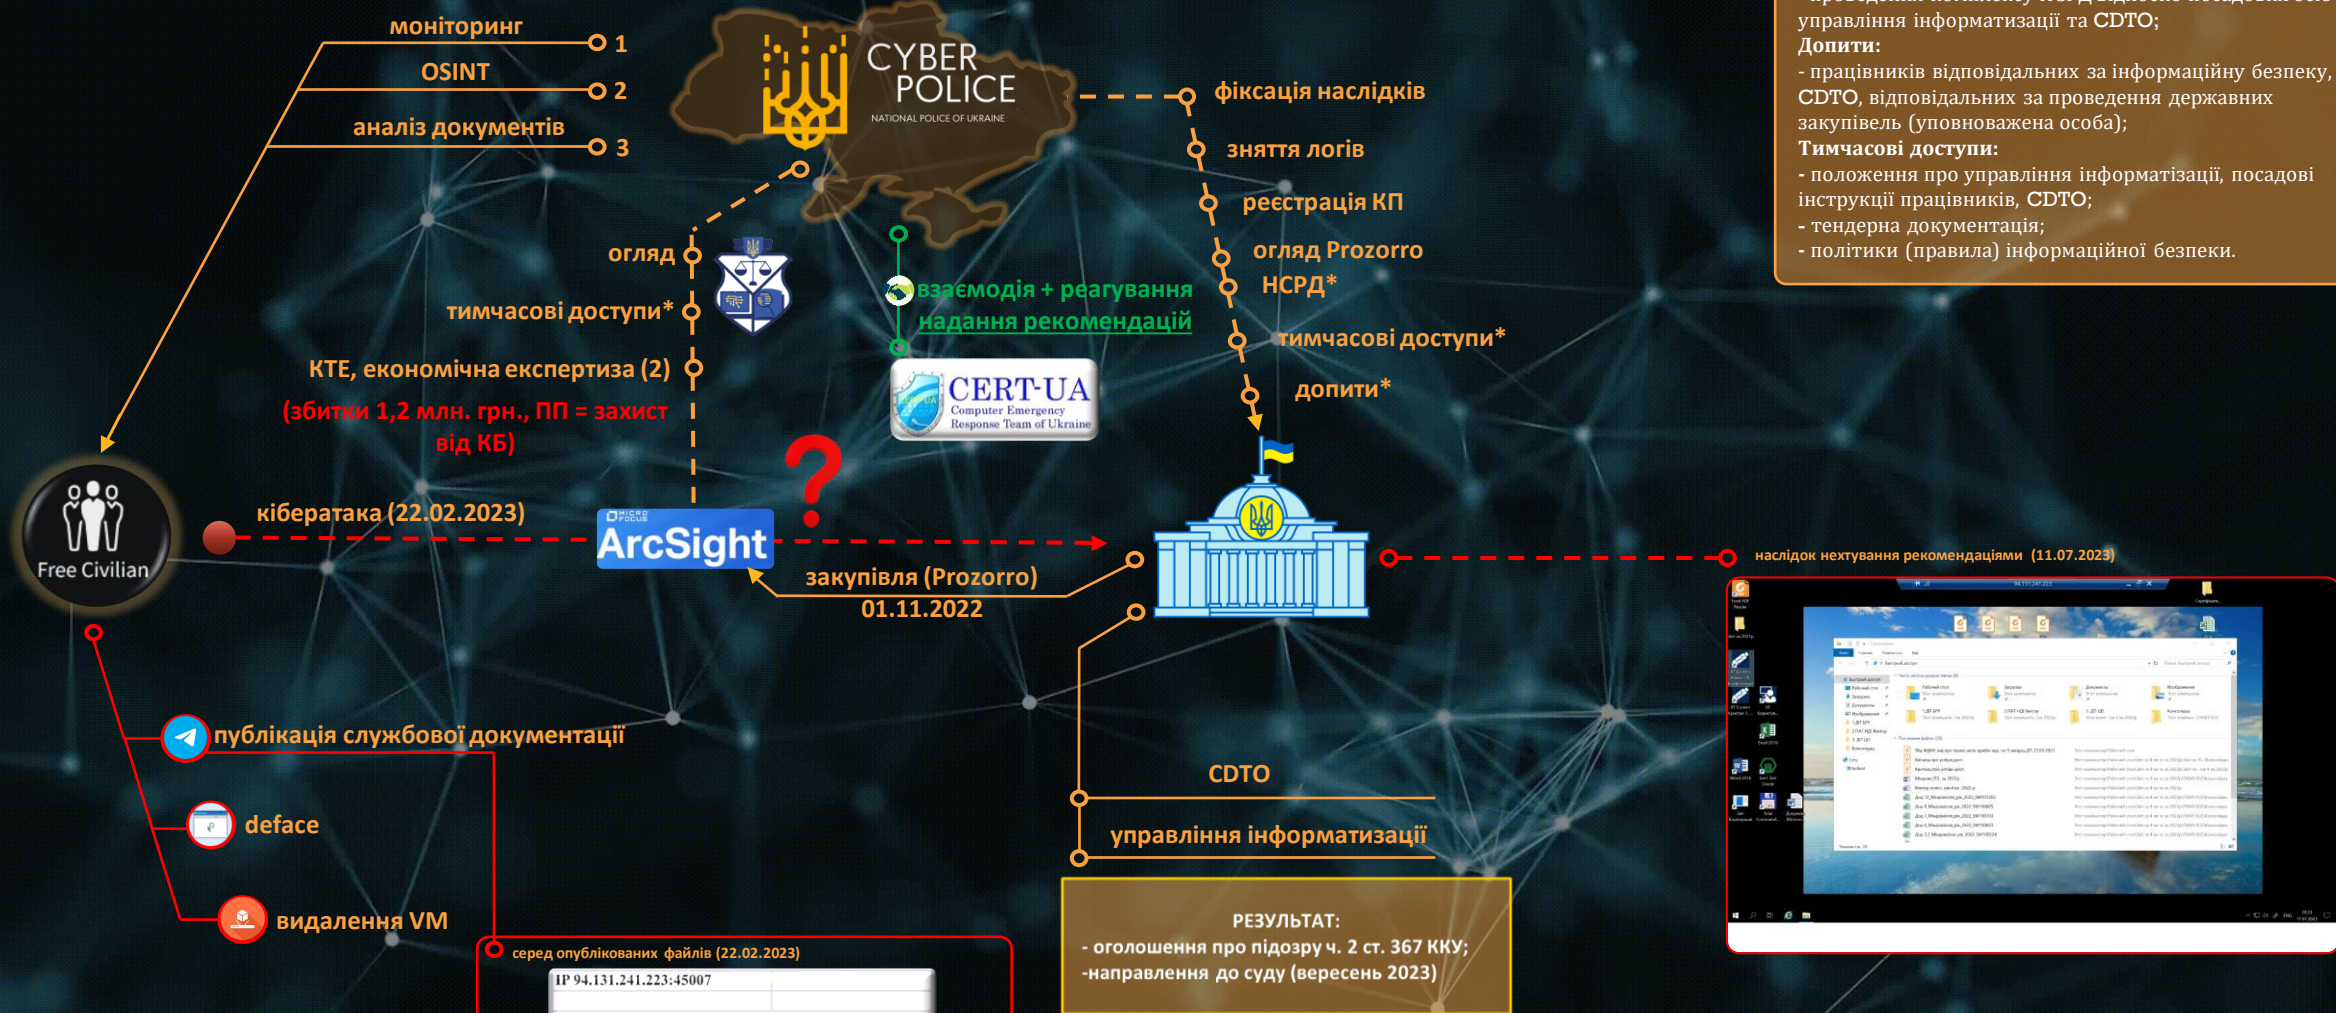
моніторинг 1
OSINT 2
аналіз документів 3

CYBER POLICE
NATIONAL POLICE OF UKRAINE

фіксація наслідків
зняття логів
реєстрація КП
огляд Prozorro
НСРД*
тимчасові доступи*
допити*

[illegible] управління інформатизації та CDTO;
Допити:
- працівників відповідальних за інформаційну безпеку, CDTO, відповідальних за проведення державних закупівель (уповноважена особа);
Тимчасові доступи:
- положення про управління інформатізації, посадові інструкції працівників, CDTO;
- тендерна документація;
- політики (правила) інформаційної безпеки.

огляд
тимчасові доступи*
КТЕ, економічна експертиза (2)
(збитки 1,2 млн. грн., ПП = захист від КБ)

взаємодія + реагування
надання рекомендацій

CERT-UA
Computer Emergency Response Team of Ukraine

Free Civilian
кібератака (22.02.2023)
ArcSight
закупівля (Prozorro) 01.11.2022

наслідок нехтування рекомендаціями (11.07.2023)

публікація службової документації
deface
видалення VM

серед опублікованих файлів (22.02.2023)
IP 94.131.241.223:45007

CDTO
управління інформатизації

РЕЗУЛЬТАТ:
- оголошення про підозру ч. 2 ст. 367 ККУ;
-направлення до суду (вересень 2023)